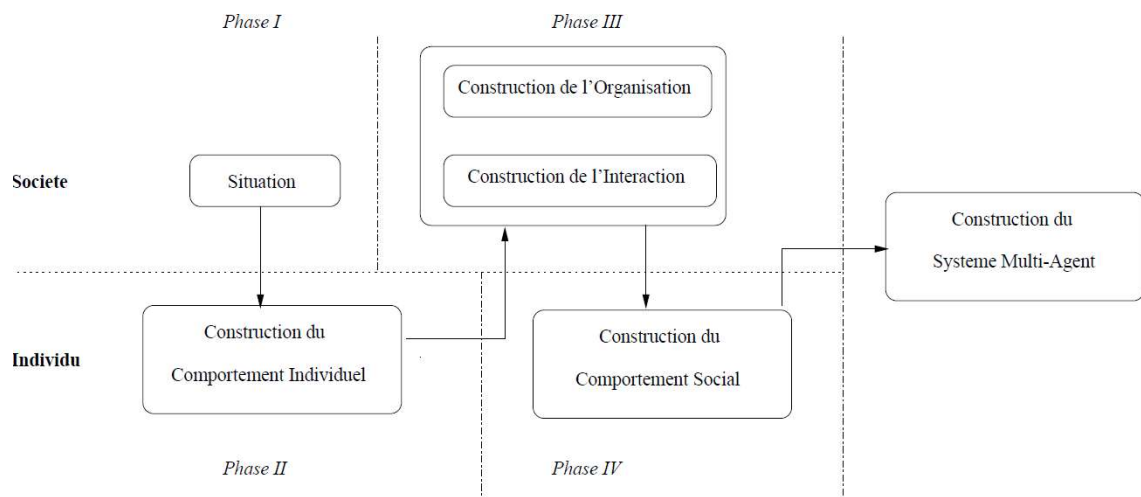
Phase I

Phase III

Construction de l'Organisation

Construction de l'Interaction

Societe

Situation

Construction du Systeme Multi-Agent

Individu

Construction du Comportement Individuel

Construction du Comportement Social

Phase II

Phase IV